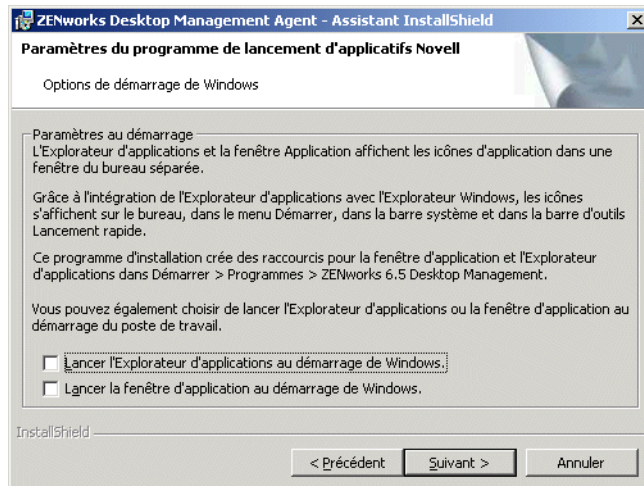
ZENworks Desktop Management Agent - Assistant InstallShield

Paramètres du programme de lancement d'applicatifs Novell

Options de démarrage de Windows

Paramètres au démarrage

L'Explorateur d'applications et la fenêtre Application affichent les icônes d'application dans une fenêtre du bureau séparée.

Grâce à l'intégration de l'Explorateur d'applications avec l'Explorateur Windows, les icônes s'affichent sur le bureau, dans le menu Démarrer, dans la barre système et dans la barre d'outils Lancement rapide.

Ce programme d'installation crée des raccourcis pour la fenêtre d'application et l'Explorateur d'applications dans Démarrer > Programmes > ZENworks 6.5 Desktop Management.

Vous pouvez également choisir de lancer l'Explorateur d'applications ou la fenêtre d'application au démarrage du poste de travail.

Lancer l'Explorateur d'applications au démarrage de Windows.

Lancer la fenêtre d'application au démarrage de Windows.

InstallShield

< Précédent

Suivant >

Annuler